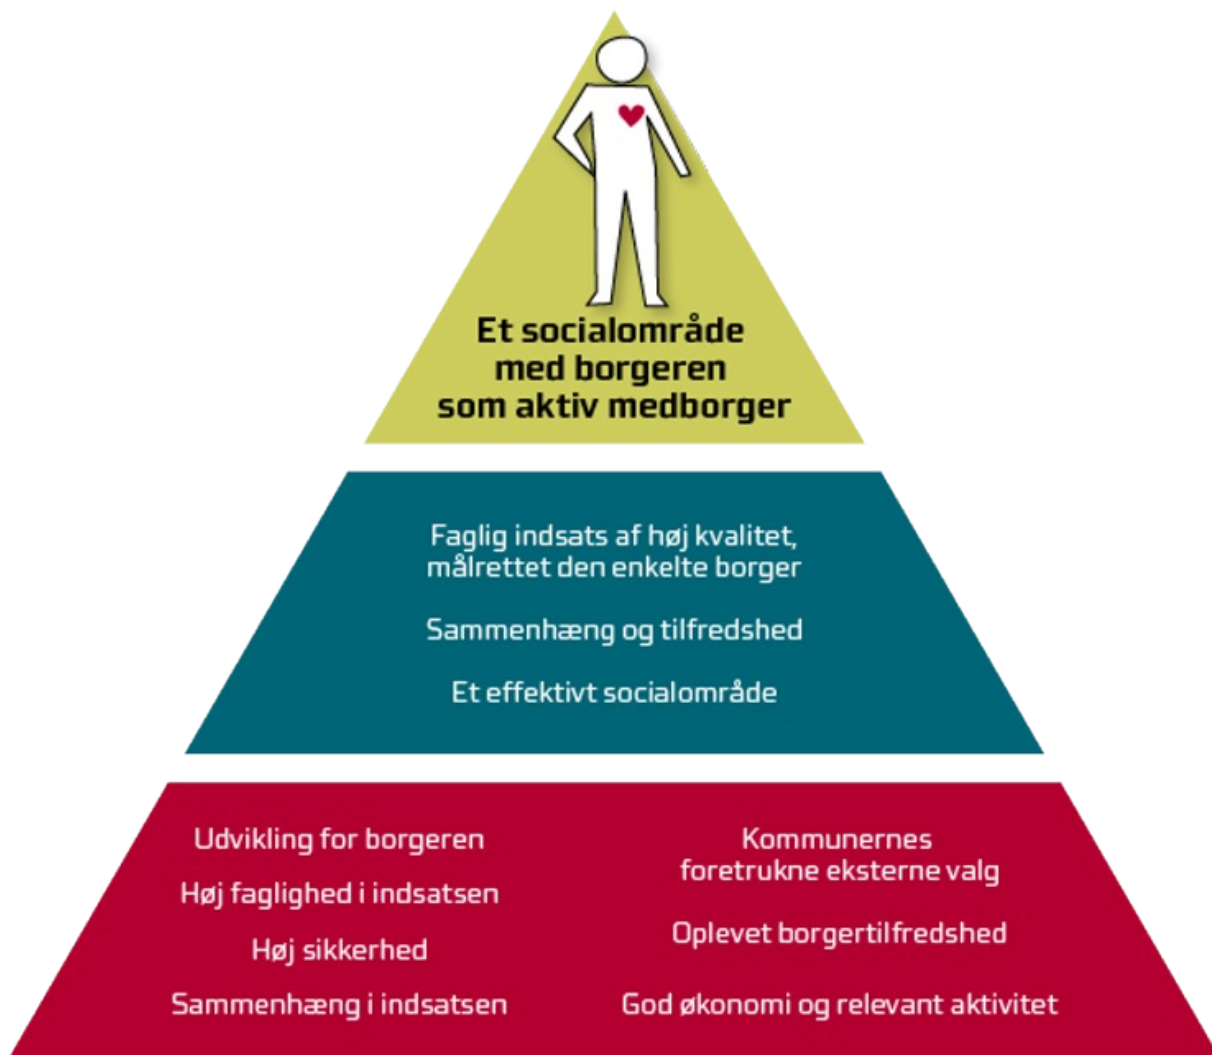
Et socialområde med borgeren som aktiv medborger

Faglig indsats af høj kvalitet, målrettet den enkelte borger

Sammenhæng og tilfredshed

Et effektivt socialområde

Udvikling for borgeren

Høj faglighed i indsatsen

Høj sikkerhed

Sammenhæng i indsatsen

Kommunernes foretrukne eksterne valg

Oplevet borgertilfredshed

God økonomi og relevant aktivitet